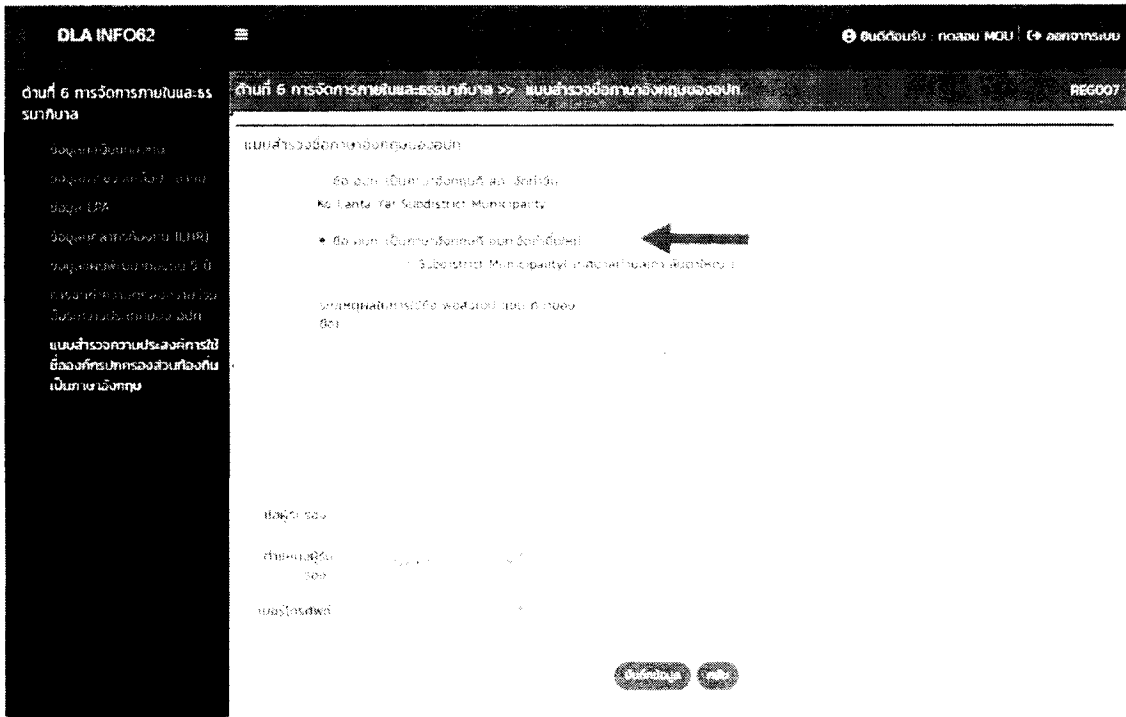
DLA INFO62

ยินดีต้อนรับ : ทดลอง MOU | ออกจากระบบ

ด้านที่ 6 การจัดการภายในและธรรมาภิบาล

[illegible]

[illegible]

ข้อมูล LPA

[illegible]

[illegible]

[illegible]

แบบสำรวจความประสงค์การใช้ชื่อองค์กรปกครองส่วนท้องถิ่นเป็นภาษาอังกฤษ

ด้านที่ 6 การจัดการภายในและธรรมาภิบาล >> แบบสำรวจชื่อภาษาอังกฤษของอปท.

REG007

แบบสำรวจชื่อภาษาอังกฤษของอปท.

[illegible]

Ko Lanta Yai Subdistrict Municipality

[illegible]

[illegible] Subdistrict Municipality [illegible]

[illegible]

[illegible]

ชื่อผู้รับรอง

ตำแหน่งผู้รับรอง

เบอร์โทรศัพท์

บันทึกข้อมูล กลับ